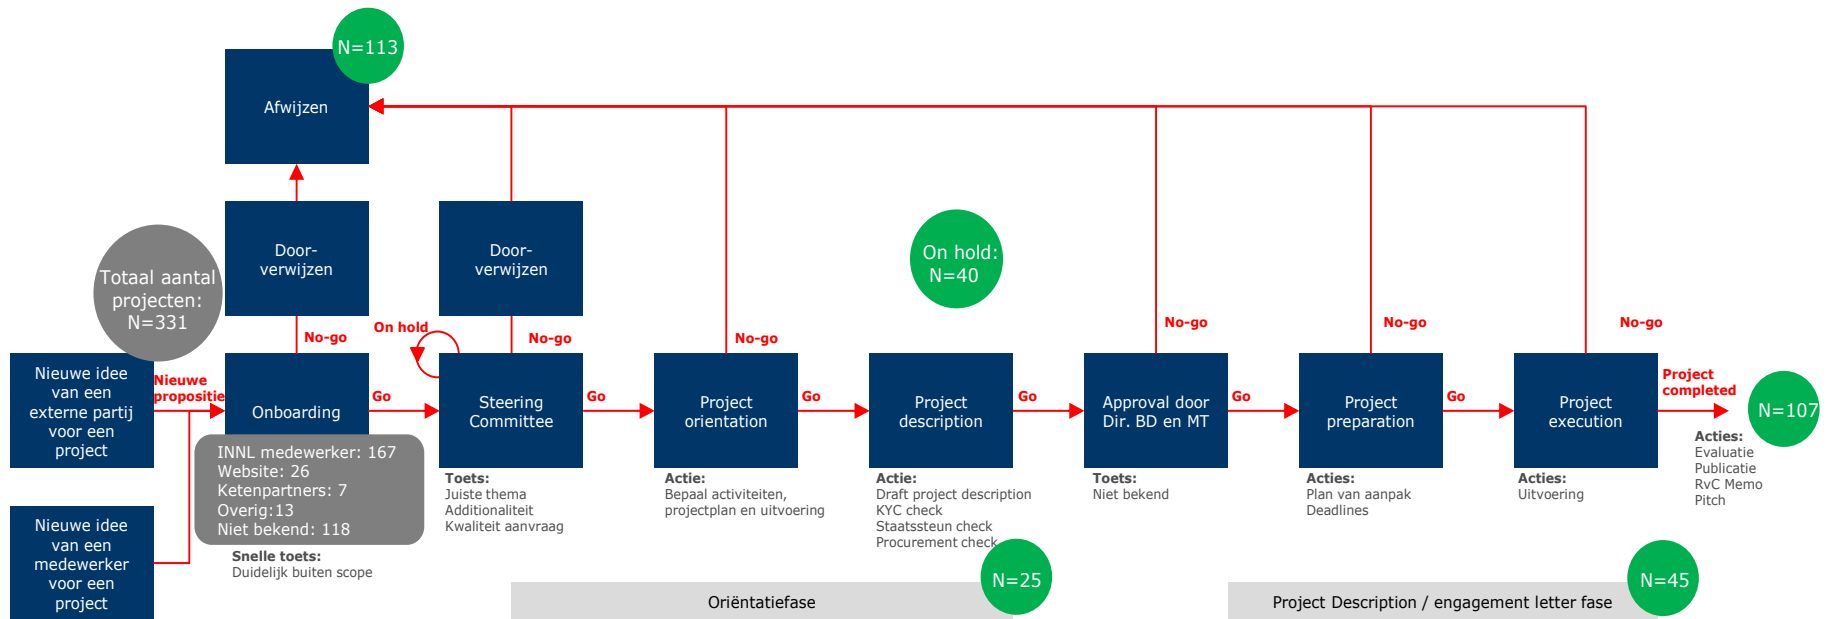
N=113

Afwijzen

Totaal aantal projecten: N=331

Door-verwijzen

Door-verwijzen

On hold: N=40

No-go

On hold

No-go

No-go

No-go

No-go

No-go

Nieuwe idee van een externe partij voor een project

Nieuwe propositie

Onboarding

Go

Steering Committee

Go

Project orientation

Go

Project description

Go

Approval door Dir. BD en MT

Go

Project preparation

Go

Project execution

Project completed

N=107

INNL medewerker: 167
Website: 26
Ketenpartners: 7
Overig:13
Niet bekend: 118

Toets:
Juiste thema
Additionaliteit
Kwaliteit aanvraag

Actie:
Bepaal activiteiten, projectplan en uitvoering

Actie:
Draft project description
KYC check
Staatssteun check
Procurement check

Toets:
Niet bekend

Acties:
Plan van aanpak
Deadlines

Acties:
Uitvoering

Acties:
Evaluatie
Publicatie
RvC Memo
Pitch

Nieuwe idee van een medewerker voor een project

Snelle toets:
Duidelijk buiten scope

N=25

N=45

Oriëntatiefase

Project Description / engagement letter fase